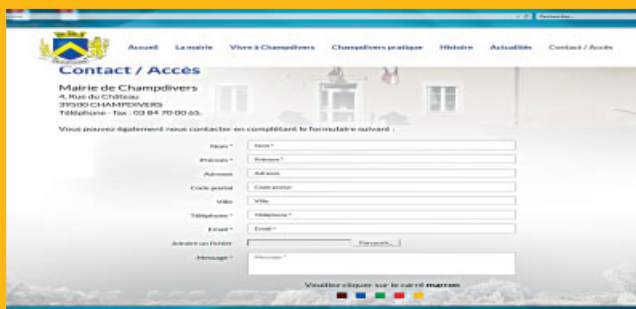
Accueil La mairie Vivre à Champdivers Champdivers pratique Histoire Actualités Contact / Accès

Contact / Accès

Mairie de Champdivers
4, Rue du Château
39500 CHAMPDIVERS
Téléphone - fax : 03 84 70 00 65.

Vous pouvez également nous contacter en complétant le formulaire suivant :

Nom * Nom *
Prénom * Prénom *
Adresse Adresse
Code postal Code postal
Ville Ville
Téléphone * Téléphone *
Email * Email *
Joindre un fichier Parcourir...
Message * Message *

Veuillez cliquer sur le carré marron